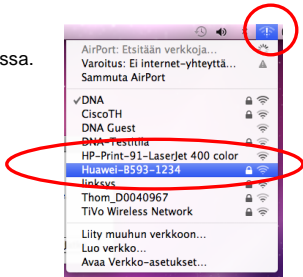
ssa.

AirPort: Etsitään verkkoja...
Varoitus: Ei internet-yhteyttä...
Sammuta AirPort

✓DNA
CiscoTH
DNA Guest
DNA-Testilla
HP-Print-91-LaserJet 400 color
Huawei-B593-1234
linksys
Thom_D0040967
TiVo Wireless Network

Liity muuhun verkkoon...
Luo verkko...
Avaa Verkko-asetukset...